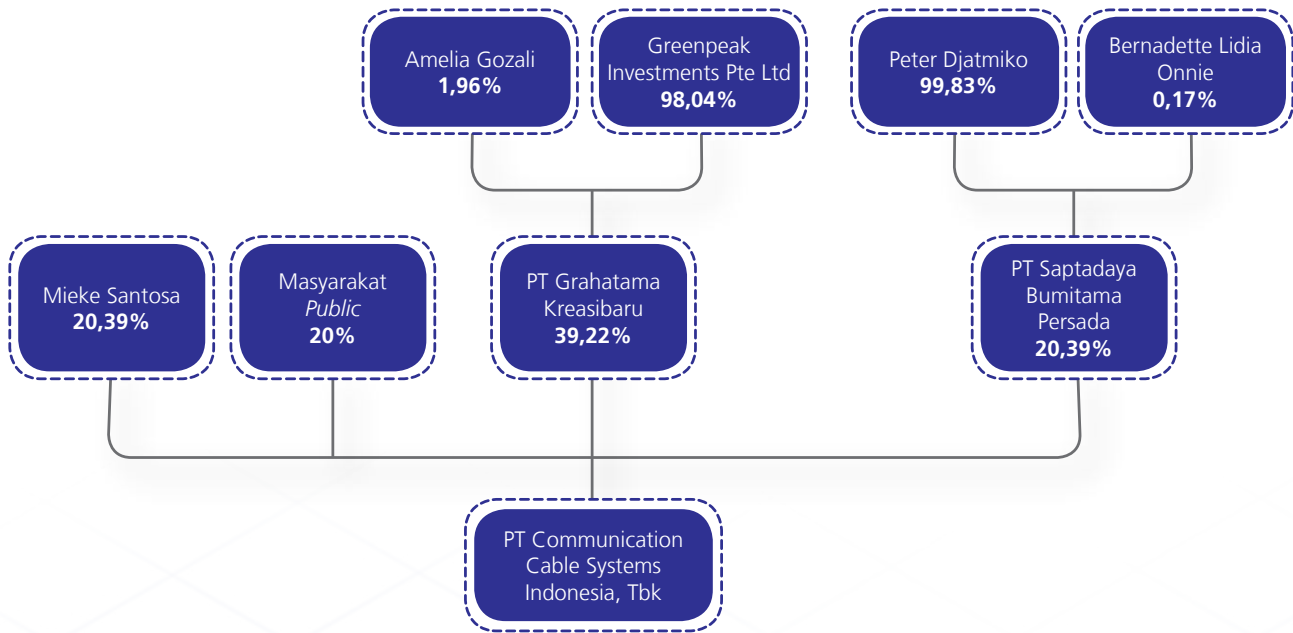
Amelia Gozali
1,96%

Greenpeak Investments Pte Ltd
98,04%

Peter Djatmiko
99,83%

Bernadette Lidia Onnie
0,17%

Mieke Santosa
20,39%

Masyarakat
*Public*
20%

PT Grahatama Kreasibaru
39,22%

PT Saptadaya Bumitama Persada
20,39%

PT Communication Cable Systems Indonesia, Tbk